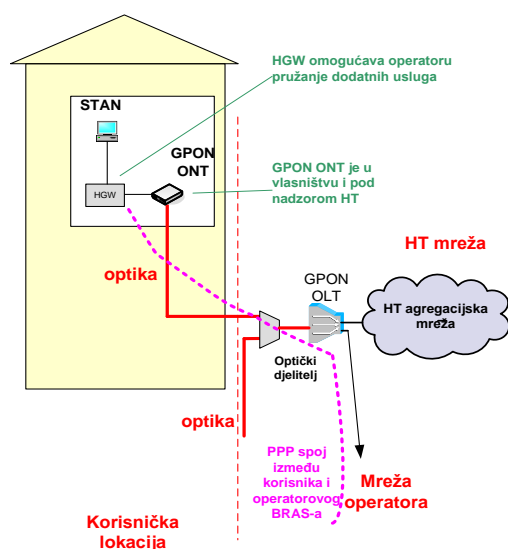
HGW omogućava operatoru pružanje dodatnih usluga

STAN

GPON ONT

HGW

GPON ONT je u vlasništvu i pod nadzorom HT

HT mreža

optika

GPON OLT

HT agregacijska mreža

Optički djelitelj

optika

PPP spoj između korisnika i operatorovog BRAS-a

Mreža operatora

Korisnička lokacija